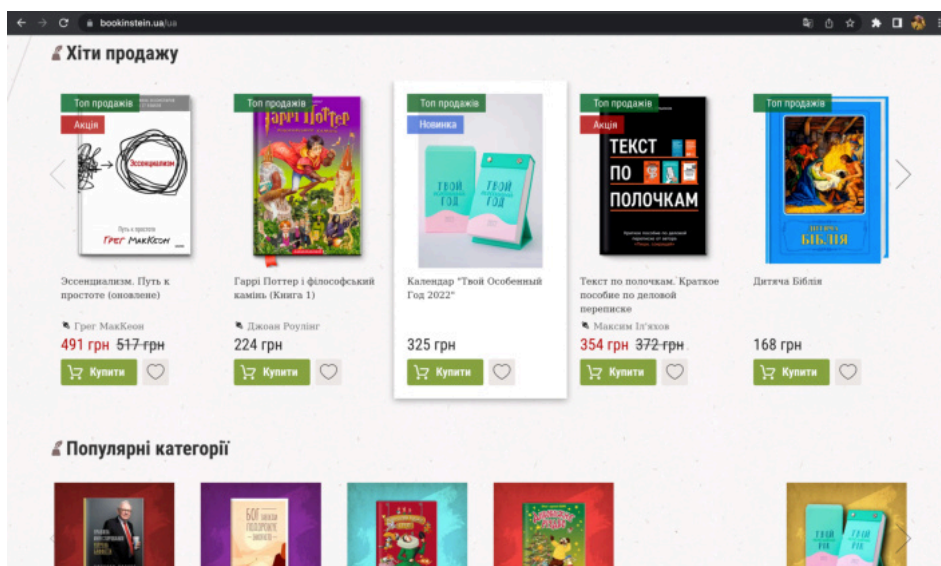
bookinstein.ua/ua

Хіти продажу

Топ продажів
Акція
Эссенциализм
Путь к простоте
Грег МакКеон
Эссенциализм. Путь к простоте (оновлене)
Грег МакКеон
491 грн 517 грн
Купити

Топ продажів
Гаррі Поттер
Гаррі Поттер і філософський камінь (Книга 1)
Джоан Роулінг
224 грн
Купити

Топ продажів
Новинка
Твой Особенный Год
Календар "Твой Особенный Год 2022"
325 грн
Купити

Топ продажів
Акція
ТЕКСТ ПО ПОЛОЧКАМ
Текст по полочкам. Краткое пособие по деловой переписке
Максим Іл'яхов
354 грн 372 грн
Купити

Топ продажів
Дитяча Біблія
Дитяча Біблія
168 грн
Купити

Популярні категорії

Бог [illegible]
Твой Год